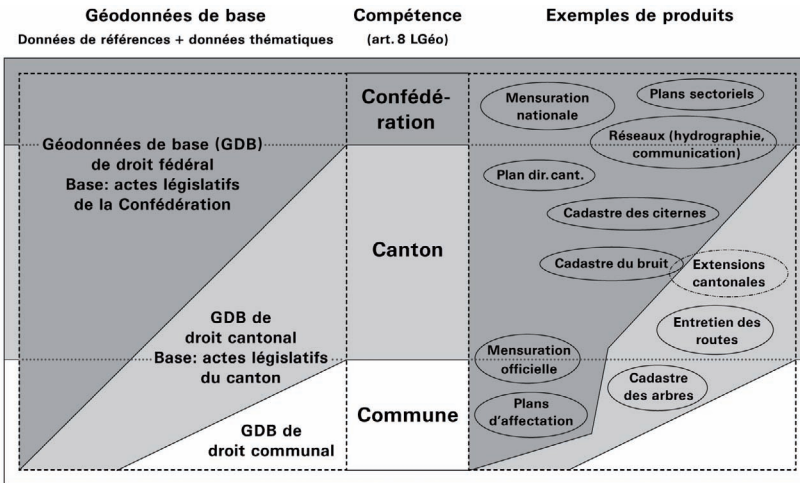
Géodonnées de base
Données de références + données thématiques

Compétence
(art. 8 LGéo)

Exemples de produits

Géodonnées de base (GDB) de droit fédéral
Base: actes législatifs de la Confédération

GDB de droit cantonal
Base: actes législatifs du canton

GDB de droit communal

Confédération

Canton

Commune

Mensuration nationale

Plans sectoriels

Réseaux (hydrographie, communication)

Plan dir. cant.

Cadastre des citernes

Cadastre du bruit

Extensions cantonales

Entretien des routes

Mensuration officielle

Cadastre des arbres

Plans d'affectation